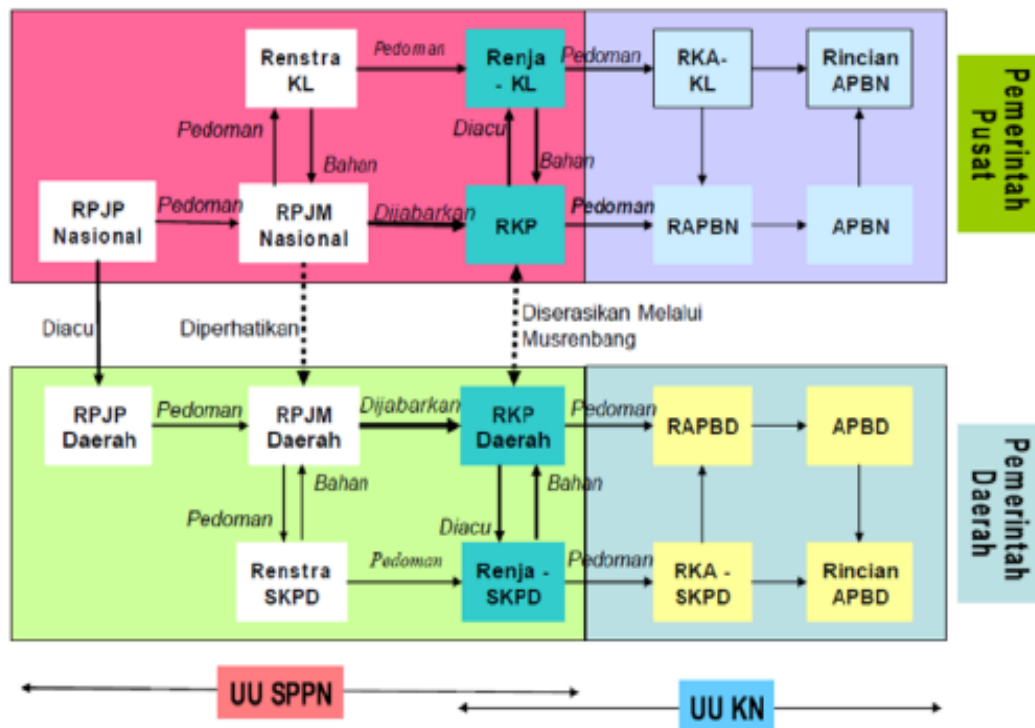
Renstra KL

Pedoman

Renja - KL

Pedoman

RKA-KL

Rincian APBN

Pemerintah Pusat

Pedoman

Bahan

Diacu

Bahan

RPJP Nasional

Pedoman

RPJM Nasional

Dijabarkan

RKP

Pedoman

RAPBN

APBN

Diacu

Diperhatikan

Diserasikan Melalui Musrenbang

RPJP Daerah

Pedoman

RPJM Daerah

Dijabarkan

RKP Daerah

Pedoman

RAPBD

APBD

Pemerintah Daerah

Bahan

Bahan

Pedoman

Diacu

Renstra SKPD

Pedoman

Renja - SKPD

Pedoman

RKA - SKPD

Rincian APBD

UU SPPN

UU KN